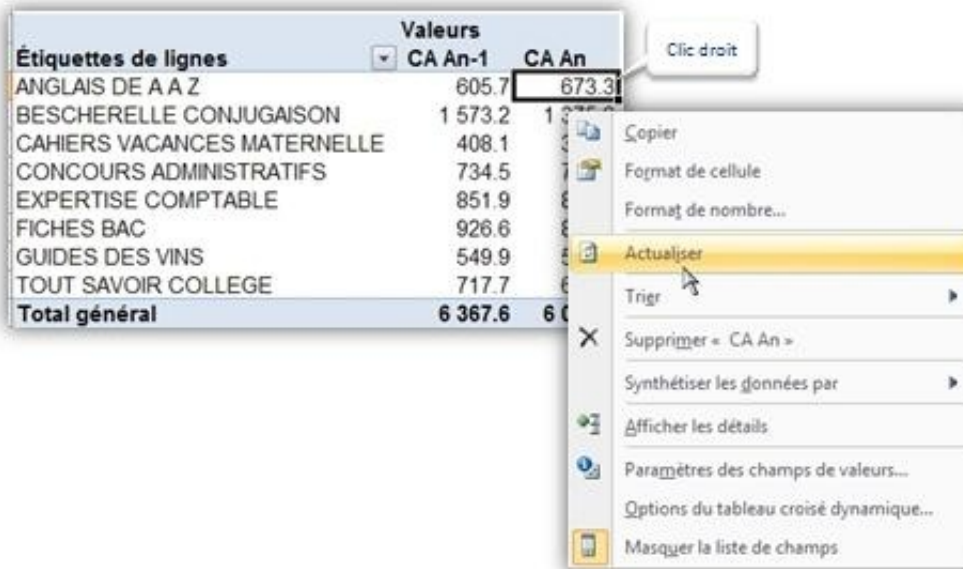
| Étiquettes de lignes | Valeurs CA An-1 | CA An |
|---|---|---|
| ANGLAIS DE A A Z | 605.7 | 673.3 |
| BESCHERELLE CONJUGAISON | 1 573.2 | 1 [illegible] |
| CAHIERS VACANCES MATERNELLE | 408.1 | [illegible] |
| CONCOURS ADMINISTRATIFS | 734.5 | 7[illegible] |
| EXPERTISE COMPTABLE | 851.9 | 8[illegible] |
| FICHES BAC | 926.6 | 8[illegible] |
| GUIDES DES VINS | 549.9 | 5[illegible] |
| TOUT SAVOIR COLLEGE | 717.7 | 6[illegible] |
| Total général | 6 367.6 | 6 0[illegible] |

Clic droit

Copier
Format de cellule
Format de nombre...
Actualiser
Trier
Supprimer « CA An »
Synthétiser les données par
Afficher les détails
Paramètres des champs de valeurs...
Options du tableau croisé dynamique...
Masquer la liste de champs